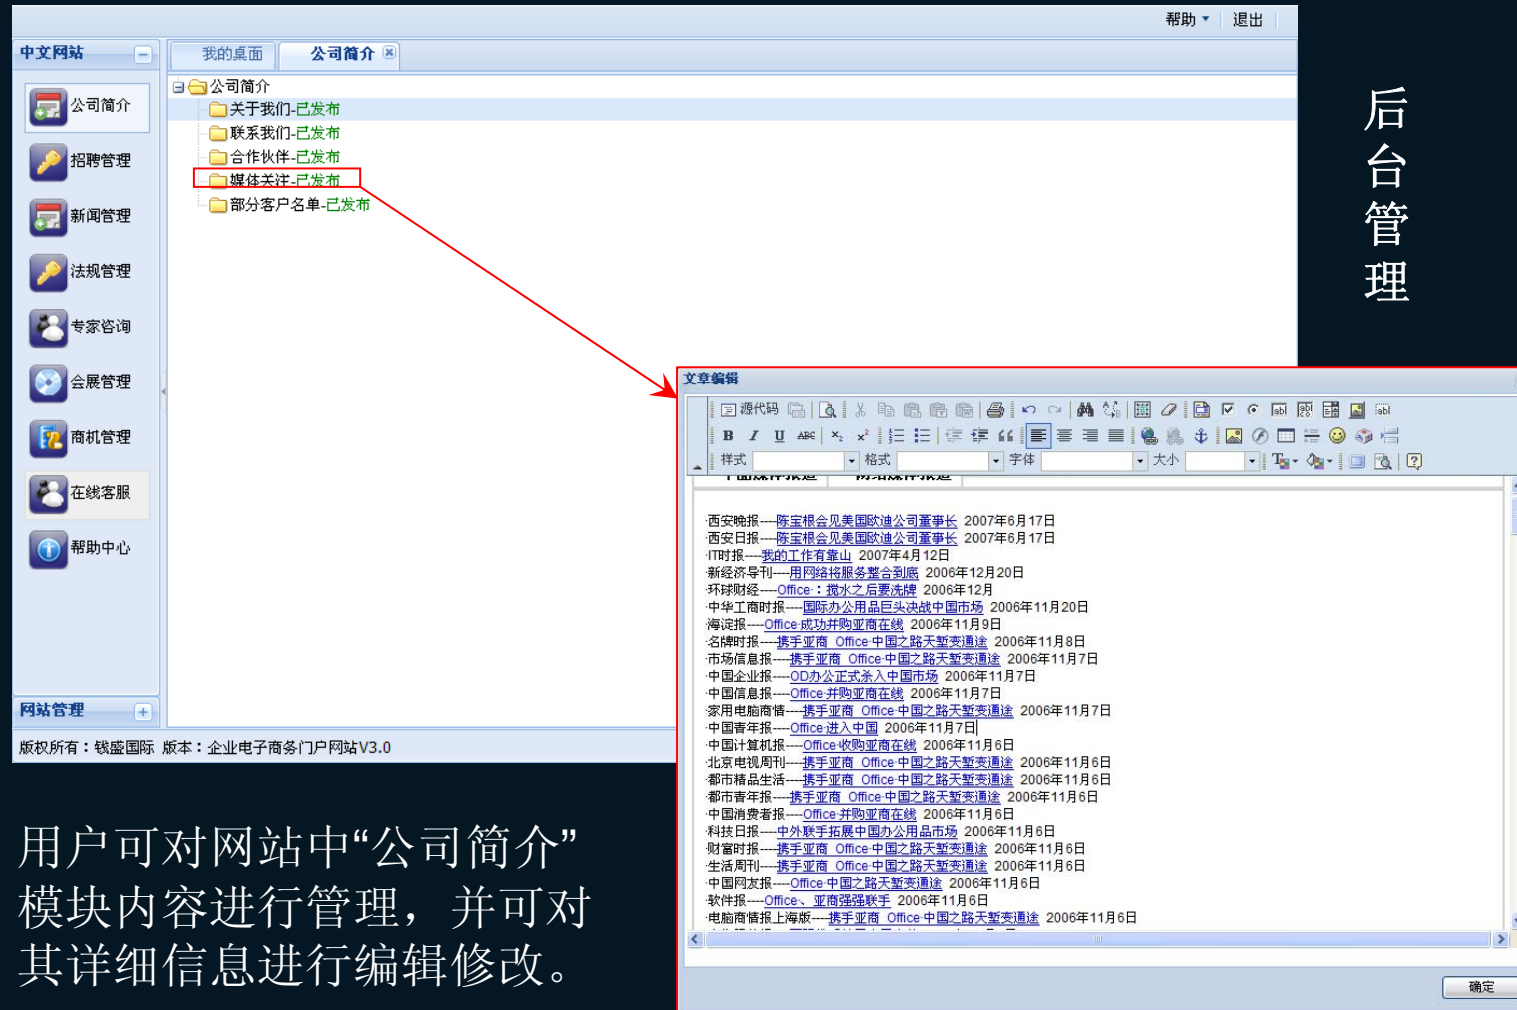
帮助 ▾ 退出

中文网站

公司简介
招聘管理
新闻管理
法规管理
专家咨询
会展管理
商机管理
在线客服
帮助中心

网站管理

我的桌面 公司简介

公司简介
关于我们-已发布
联系我们-已发布
合作伙伴-已发布
媒体关注-已发布
部分客户名单-已发布

版权所有：钱盛国际 版本：企业电子商务门户网站V3.0

后台管理

文章编辑

源代码

样式 格式 字体 大小

西安晚报----陈宝根会见美国欧迪公司董事长 2007年6月17日
西安日报----陈宝根会见美国欧迪公司董事长 2007年6月17日
IT时报----我的工作有靠山 2007年4月12日
新经济导刊----用网络将服务整合到底 2006年12月20日
环球财经----Office：搅水之后要洗牌 2006年12月
中华工商时报----国际办公用品巨头决战中国市场 2006年11月20日
海淀报----Office成功并购亚商在线 2006年11月9日
名牌时报----携手亚商 Office中国之路天堑变通途 2006年11月8日
市场信息报----携手亚商 Office中国之路天堑变通途 2006年11月7日
中国企业报----OD办公正式杀入中国市场 2006年11月7日
中国信息报----Office并购亚商在线 2006年11月7日
家用电脑商情----携手亚商 Office中国之路天堑变通途 2006年11月7日
中国青年报----Office进入中国 2006年11月7日
中国计算机报----Office收购亚商在线 2006年11月6日
北京电视周刊----携手亚商 Office中国之路天堑变通途 2006年11月6日
都市精品生活----携手亚商 Office中国之路天堑变通途 2006年11月6日
都市青年报----携手亚商 Office中国之路天堑变通途 2006年11月6日
中国消费者报----Office并购亚商在线 2006年11月6日
科技日报----中外联手拓展中国办公用品市场 2006年11月6日
财富时报----携手亚商 Office中国之路天堑变通途 2006年11月6日
生活周刊----携手亚商 Office中国之路天堑变通途 2006年11月6日
中国网友报----Office中国之路天堑变通途 2006年11月6日
软件报----Office、亚商强强联手 2006年11月6日
电脑商情报上海版----携手亚商 Office中国之路天堑变通途 2006年11月6日

确定

用户可对网站中“公司简介”模块内容进行管理，并可对其详细信息进行编辑修改。